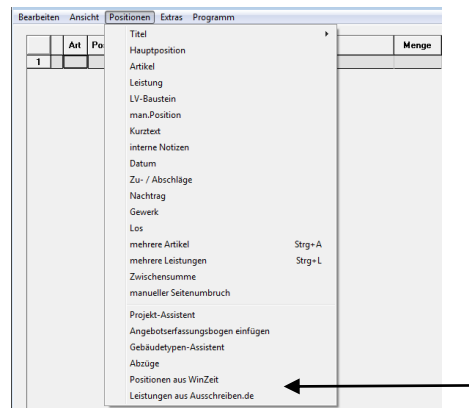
Bearbeiten Ansicht Positionen Extras Programm

| | Art | Po | Menge |
|---|---|---|---|
| 1 | | | |

Titel
Hauptposition
Artikel
Leistung
LV-Baustein
man.Position
Kurztext
interne Notizen
Datum
Zu- / Abschläge
Nachtrag
Gewerk
Los
mehrere Artikel Strg+A
mehrere Leistungen Strg+L
Zwischensumme
manueller Seitenumbruch
Projekt-Assistent
Angebotserfassungsbogen einfügen
Gebäudetypen-Assistent
Abzüge
Positionen aus WinZeit
Leistungen aus Ausschreiben.de